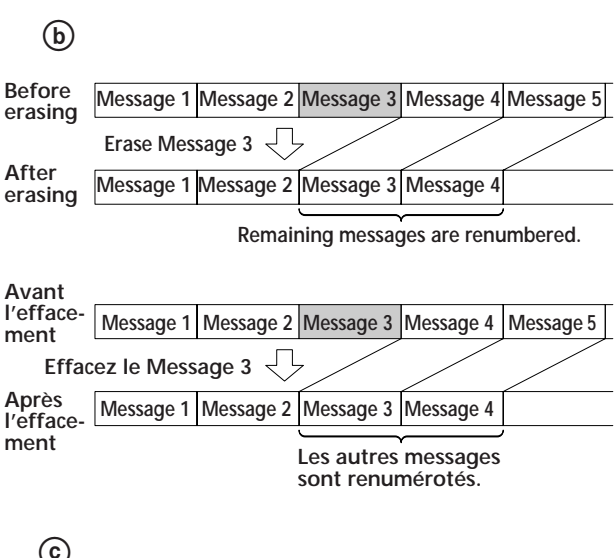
b

Before erasing

| Message 1 | Message 2 | Message 3 | Message 4 | Message 5 |
|---|---|---|---|---|

Erase Message 3

After erasing

| Message 1 | Message 2 | Message 3 | Message 4 | |
|---|---|---|---|---|

Remaining messages are renumbered.

Avant l'effacement

| Message 1 | Message 2 | Message 3 | Message 4 | Message 5 |
|---|---|---|---|---|

Effacez le Message 3

Après l'effacement

| Message 1 | Message 2 | Message 3 | Message 4 | |
|---|---|---|---|---|

Les autres messages sont renumérotés.

c